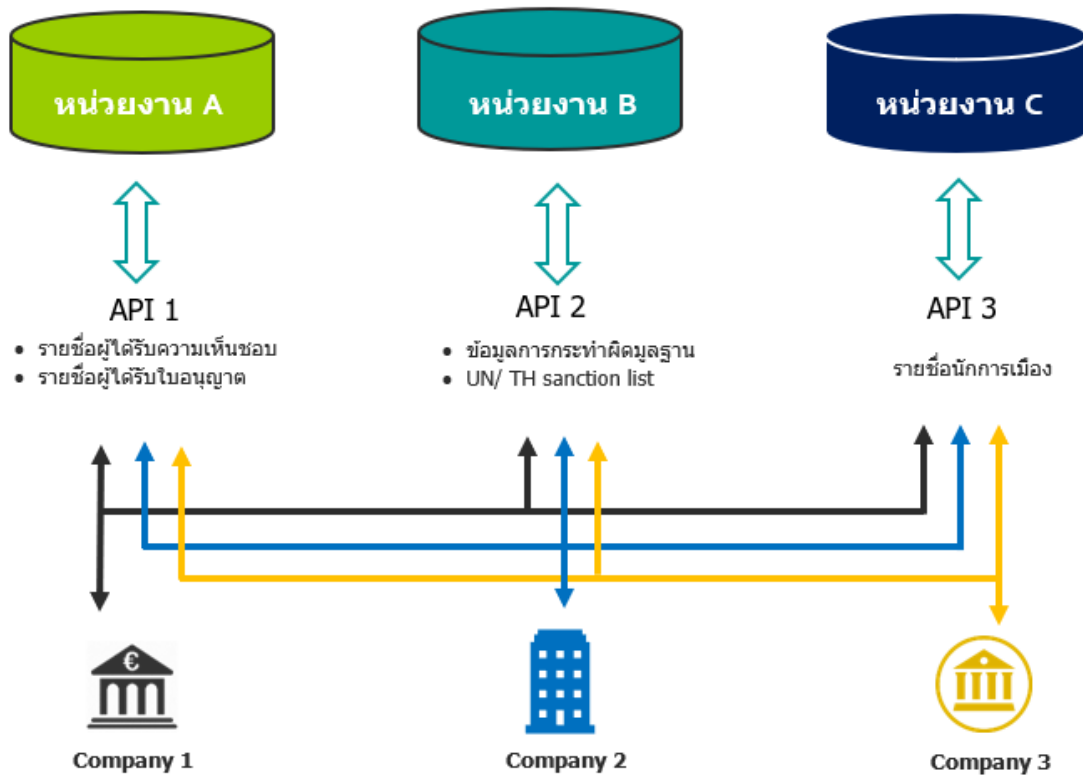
หน่วยงาน A

หน่วยงาน B

หน่วยงาน C

API 1
• รายชื่อผู้ได้รับความเห็นชอบ
• รายชื่อผู้ได้รับใบอนุญาต

API 2
• ข้อมูลการกระทำผิดมูลฐาน
• UN/ TH sanction list

API 3
รายชื่อนักการเมือง

€

Company 1

Company 2

Company 3